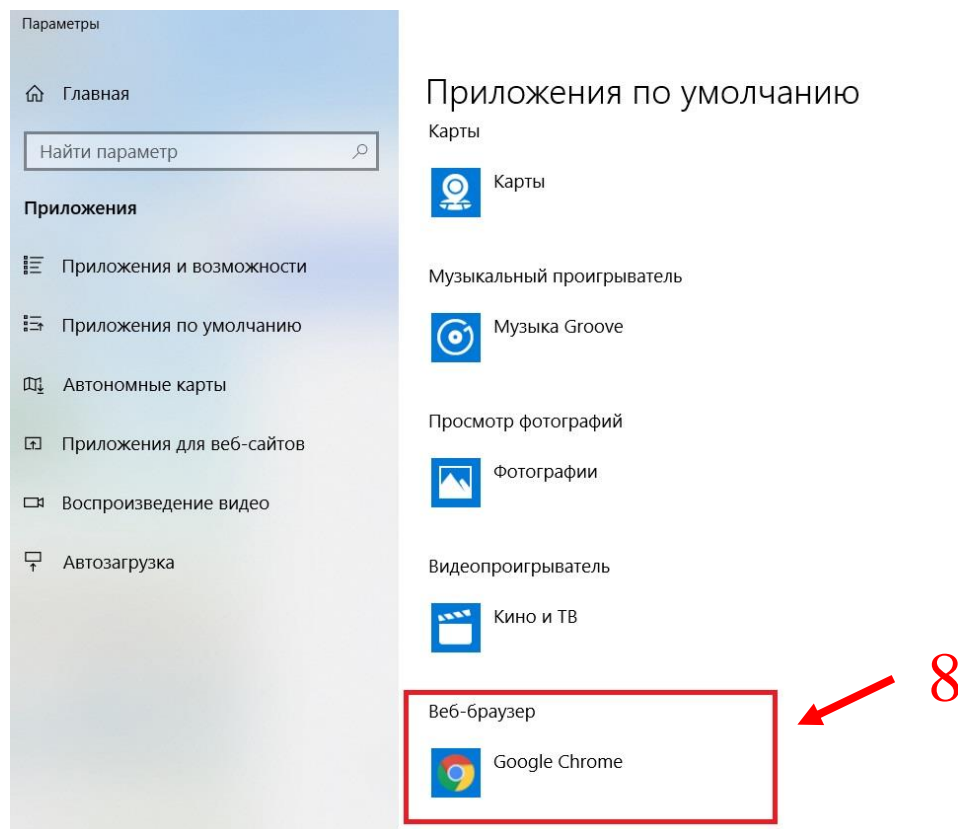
Параметры

Главная

Найти параметр

Приложения

Приложения и возможности

Приложения по умолчанию

Автономные карты

Приложения для веб-сайтов

Воспроизведение видео

Автозагрузка

Приложения по умолчанию

Карты

Карты

Музыкальный проигрыватель

Музыка Groove

Просмотр фотографий

Фотографии

Видеопроигрыватель

Кино и ТВ

Веб-браузер

Google Chrome

8